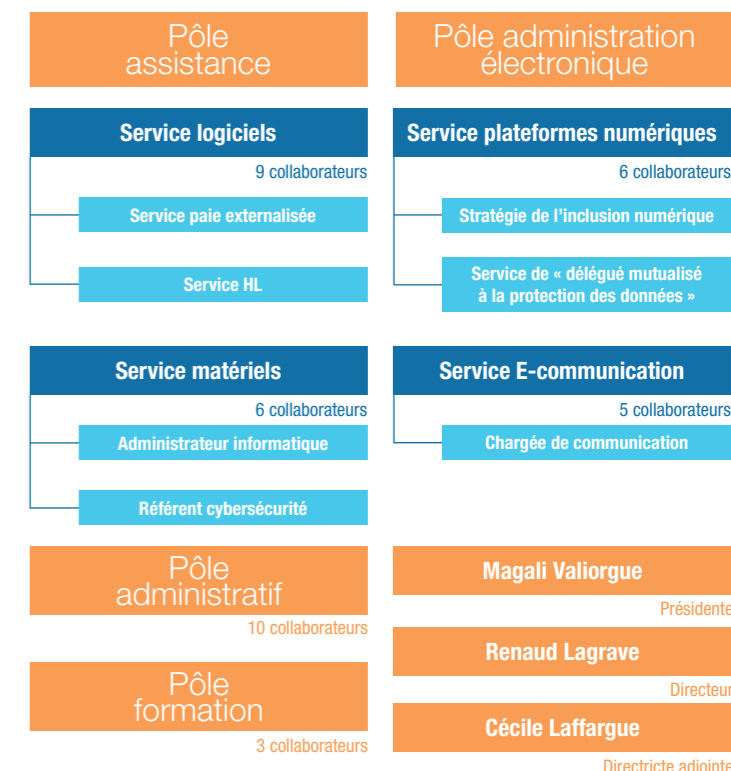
Pôle assistance

Pôle administration électronique

Service logiciels

9 collaborateurs

Service paie externalisée

Service HL

Service plateformes numériques

6 collaborateurs

Stratégie de l'inclusion numérique

Service de « délégué mutualisé à la protection des données »

Service matériels

6 collaborateurs

Administrateur informatique

Référent cybersécurité

Service E-communication

5 collaborateurs

Chargée de communication

Pôle administratif

10 collaborateurs

Pôle formation

3 collaborateurs

Magali Valiorgue

Présidente

Renaud Lagrave

Directeur

Cécile Laffargue

Directricte adjointe